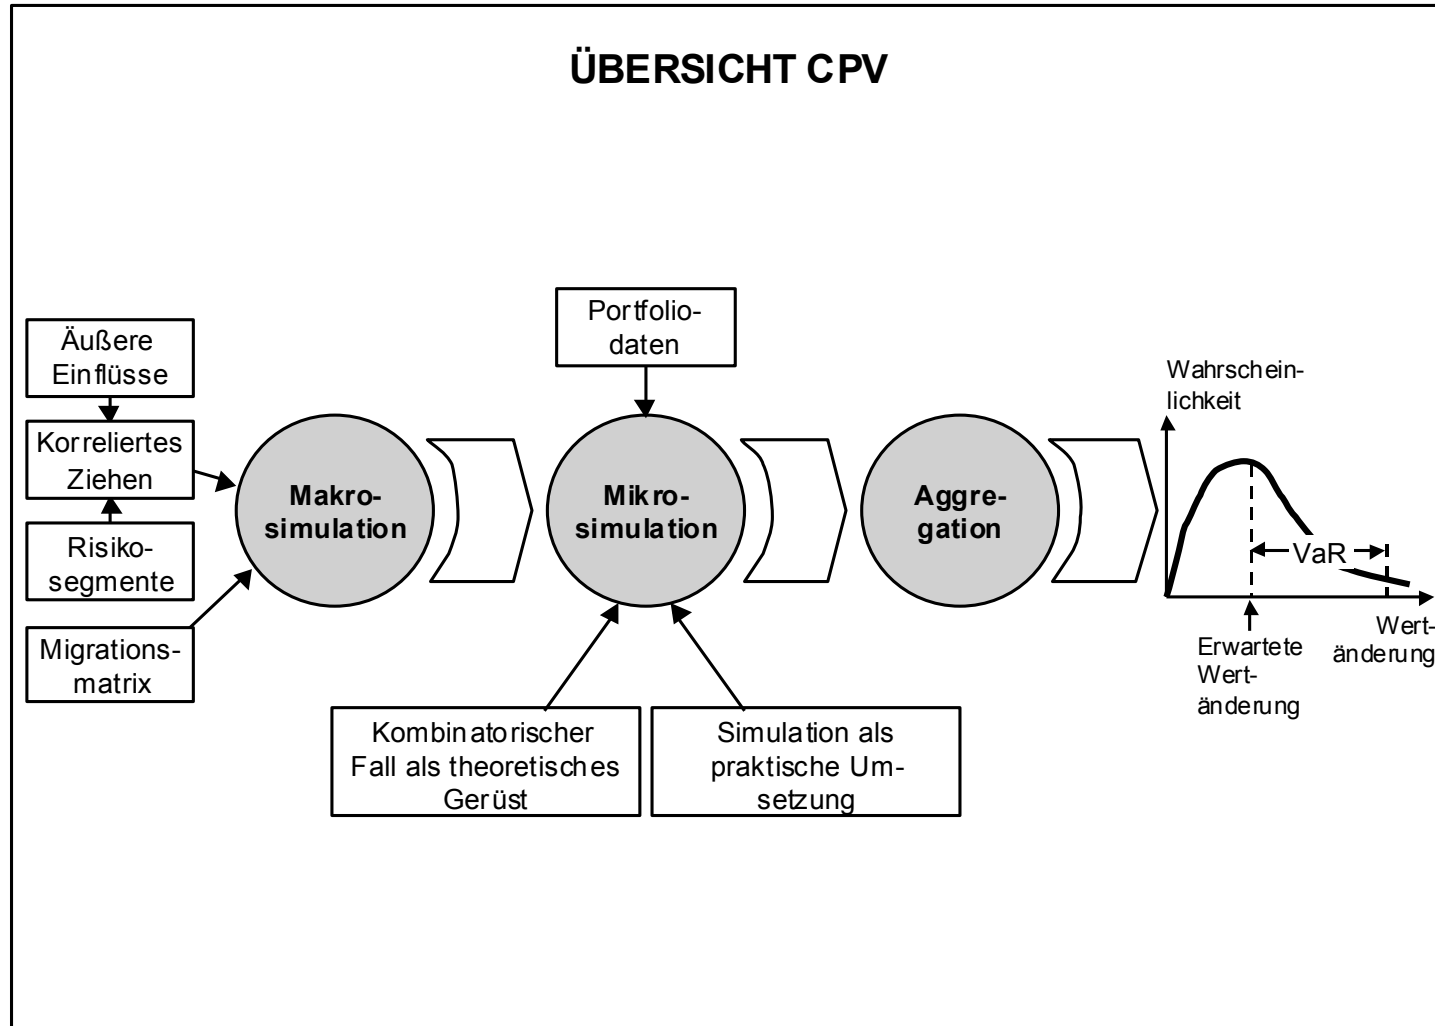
ÜBERSICHT CPV

Äußere Einflüsse

Korreliertes Ziehen

Risikosegmente

Migrationsmatrix

Makrosimulation

Portfoliodaten

Mikrosimulation

Kombinatorischer Fall als theoretisches Gerüst

Simulation als praktische Umsetzung

Aggregation

Wahrscheinlichkeit

VaR

Erwartete Wertänderung

Wertänderung